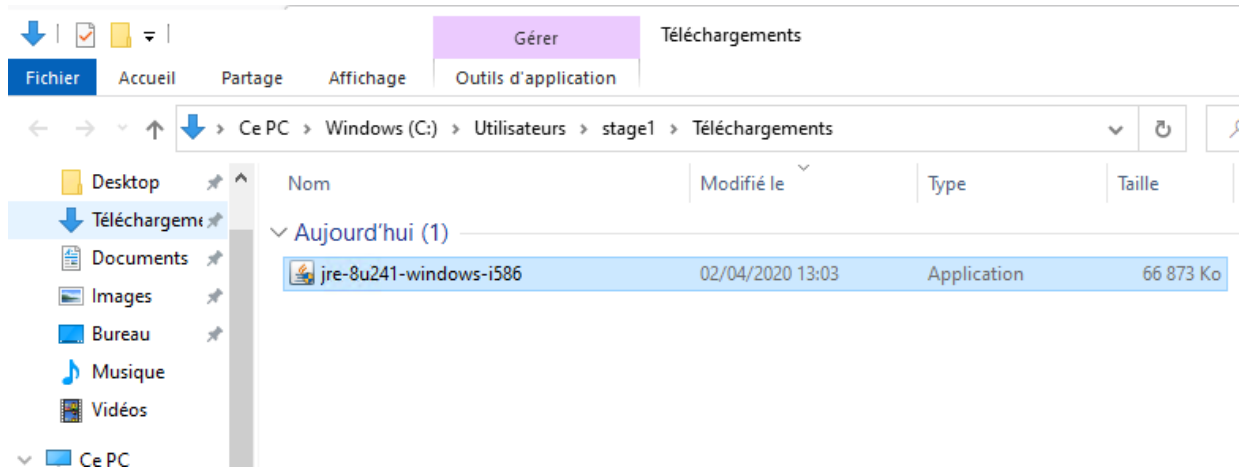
Gérer

Téléchargements

Fichier Accueil Partage Affichage Outils d'application

Ce PC > Windows (C:) > Utilisateurs > stage1 > Téléchargements

Desktop
Téléchargeme
Documents
Images
Bureau
Musique
Vidéos
Ce PC

| Nom | Modifié le | Type | Taille |
|---|---|---|---|
| Aujourd'hui (1) | | | |
| jre-8u241-windows-i586 | 02/04/2020 13:03 | Application | 66 873 Ko |